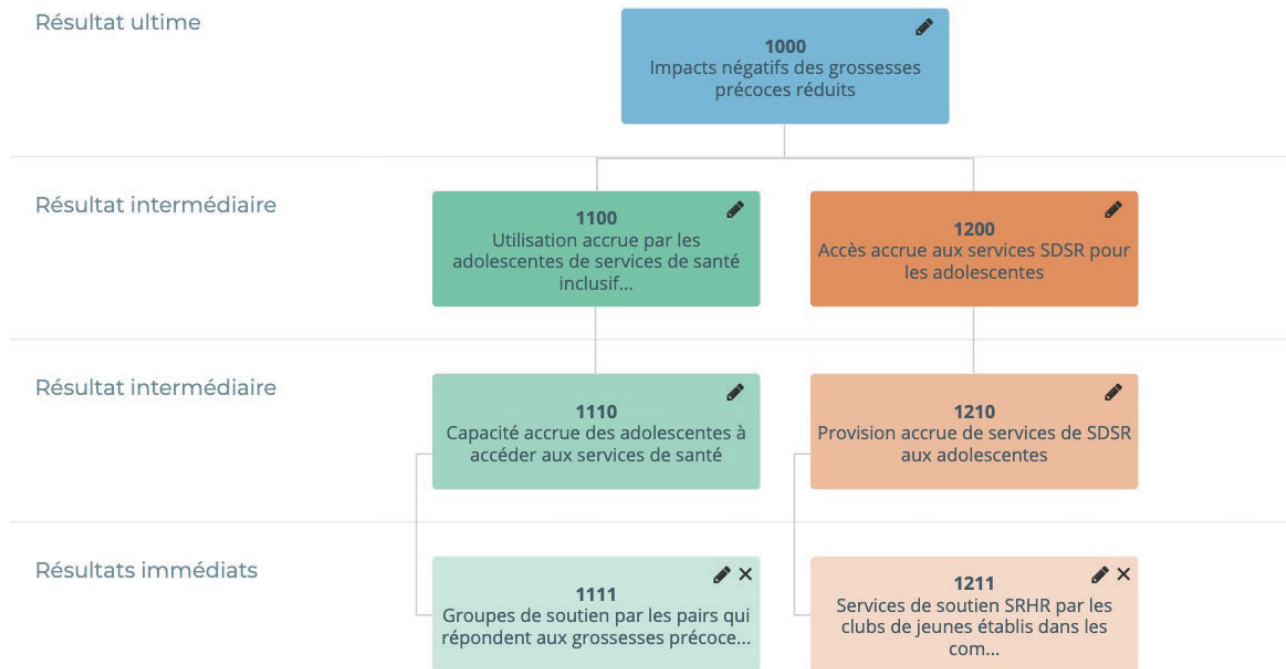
Résultat ultime

1000
Impacts négatifs des grossesses précoces réduits

Résultat intermédiaire

1100
Utilisation accrue par les adolescentes de services de santé inclusif...

1200
Accès accrue aux services SDSR pour les adolescentes

Résultat intermédiaire

1110
Capacité accrue des adolescentes à accéder aux services de santé

1210
Provision accrue de services de SDSR aux adolescentes

Résultats immédiats

1111
Groupes de soutien par les pairs qui répondent aux grossesses précoce...

1211
Services de soutien SRHR par les clubs de jeunes établis dans les com...